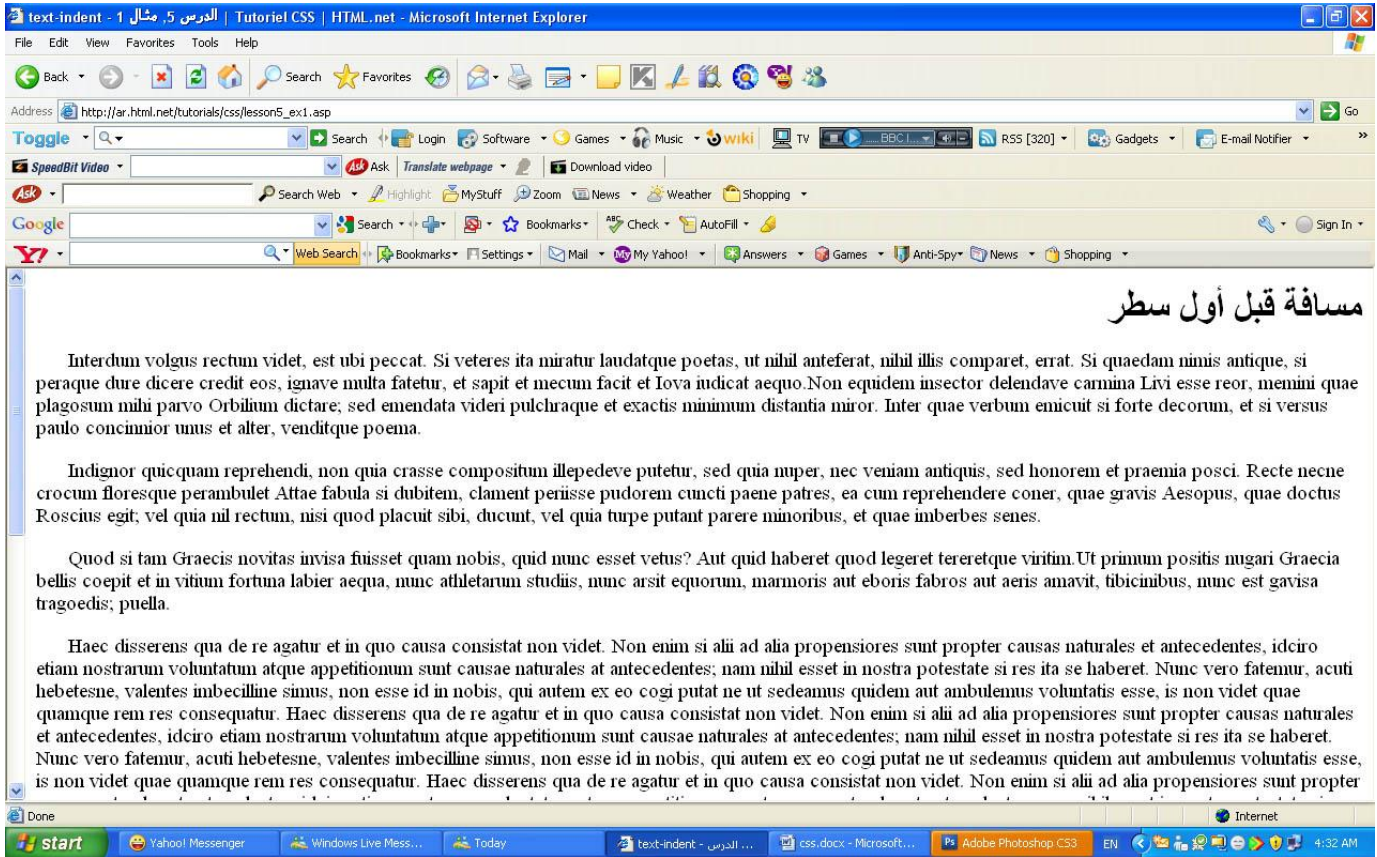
text-indent - الدرس 5, مثال 1 | Tutoriel CSS | HTML.net - Microsoft Internet Explorer

File Edit View Favorites Tools Help

Back Search Favorites

Address http://ar.html.net/tutorials/css/lesson5_ex1.asp Go

Toggle Search Login Software Games Music wiki TV BBC RSS [320] Gadgets E-mail Notifier

SpeedBit Video Ask Translate webpage Download video

Ask Search Web Highlight MyStuff Zoom News Weather Shopping

Google Search Bookmarks Check AutoFill Sign In

Y! Web Search Bookmarks Settings Mail My Yahoo! Answers Games Anti-Spy News Shopping

مسافة قبل أول سطر

Interdum volgus rectum videt, est ubi peccat. Si veteres ita miratur laudatque poetas, ut nihil anteferat, nihil illis comparet, errat. Si quaedam nimis antique, si peraque dure dicere credit eos, ignave multa fatetur, et sapit et mecum facit et Iova iudicat aequo.Non equidem insector delendave carmina Livi esse reor, memini quae plagosum mihi parvo Orbilium dictare; sed emendata videri pulchraque et exactis minimum distantia miror. Inter quae verbum emicuit si forte decorum, et si versus paulo concinnior unus et alter, venditque poema.

Indignor quicquam reprehendi, non quia crasse compositum illepedeve putetur, sed quia nuper, nec veniam antiquis, sed honorem et praemia posci. Recte necne crocum floresque perambulet Attae fabula si dubitem, clament periisse pudorem cuncti paene patres, ea cum reprehendere coner, quae gravis Aesopus, quae doctus Roscius egit; vel quia nil rectum, nisi quod placuit sibi, ducunt, vel quia turpe putant parere minoribus, et quae imberbes senes.

Quod si tam Graecis novitas invisa fuisset quam nobis, quid nunc esset vetus? Aut quid haberet quod legeret tereretque viritim.Ut primum positis nugari Graecia bellis coepit et in vitium fortuna labier aequa, nunc athletarum studiis, nunc arsit equorum, marmoris aut eboris fabros aut aeris amavit, tibicinibus, nunc est gavisa tragoedis; puella.

Haec disserens qua de re agatur et in quo causa consistat non videt. Non enim si alii ad alia propensiores sunt propter causas naturales et antecedentes, idciro etiam nostrarum voluntatum atque appetitionum sunt causae naturales at antecedentes; nam nihil esset in nostra potestate si res ita se haberet. Nunc vero fatemur, acuti hebetesne, valentes imbecilline simus, non esse id in nobis, qui autem ex eo cogi putat ne ut sedeamus quidem aut ambulemus voluntatis esse, is non videt quae quamque rem res consequatur. Haec disserens qua de re agatur et in quo causa consistat non videt. Non enim si alii ad alia propensiores sunt propter causas naturales et antecedentes, idciro etiam nostrarum voluntatum atque appetitionum sunt causae naturales at antecedentes; nam nihil esset in nostra potestate si res ita se haberet. Nunc vero fatemur, acuti hebetesne, valentes imbecilline simus, non esse id in nobis, qui autem ex eo cogi putat ne ut sedeamus quidem aut ambulemus voluntatis esse, is non videt quae quamque rem res consequatur. Haec disserens qua de re agatur et in quo causa consistat non videt. Non enim si alii ad alia propensiores sunt propter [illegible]

Done Internet

start Yahoo! Messenger Windows Live Mess... Today text-indent - الدرس ... css.docx - Microsoft... Adobe Photoshop CS3 EN 4:32 AM